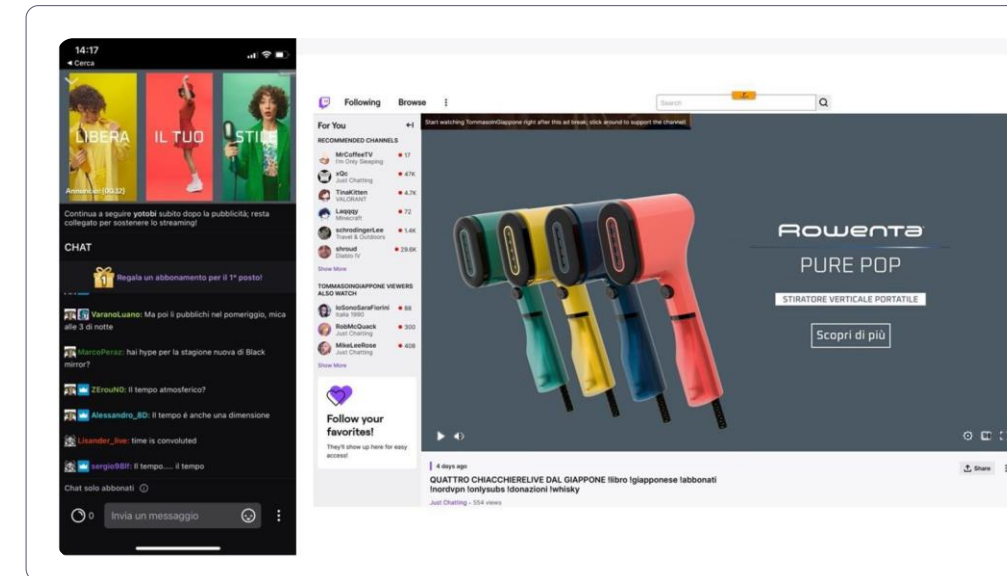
14:17
◀ Cerca

LIBERA IL TUO STILE

Annuncio (00:12)

Continua a seguire yotobi subito dopo la pubblicità; resta collegato per sostenere lo streaming!

CHAT

Regala un abbonamento per il 1° posto!

VaranoLuano: Ma poi li pubblichi nel pomeriggio, mica alle 3 di notte

MarcoPeraz: hai hype per la stagione nuova di Black mirror?

ZErouN0: Il tempo atmosferico?

Alessandro_8D: Il tempo è anche una dimensione

Lisander_live: time is convoluted

sergio9Bif: Il tempo..... il tempo

Chat solo abbonati

0 Invia un messaggio

Following Browse

Search

For You

RECOMMENDED CHANNELS

MrCoffeeTV I'm Only Sleeping 17
xQc Just Chatting 47K
TinaKitten VALORANT 4.7K
Laqqqy Minecraft 72
schrodingerLee Travel & Outdoors 1.4K
shroud Diablo IV 29.8K

Show More

TOMMASOINGIAPPONE VIEWERS ALSO WATCH

IoSonoSaraFiorini Italia 1990 88
RobMcQuack Just Chatting 300
MikeLeeRose Just Chatting 408

Show More

Follow your favorites!

They'll show up here for easy access!

Start watching TommasoInGiappone right after this ad break; stick around to support the channel!

ROWENTA
PURE POP
STIRATORE VERTICALE PORTATILE
Scopri di più

4 days ago

QUATTRO CHIACCHIERELIVE DAL GIAPPONE !libro !giapponese !abbonati !nordvpn !onlysubs !donazioni !whisky

Just Chatting · 554 views

Share